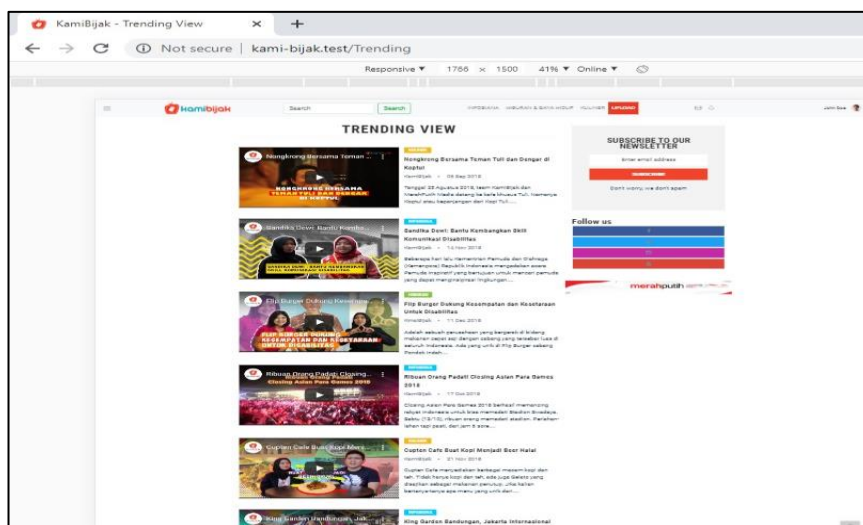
KamiBijak - Trending View ×  +

← → C ⓘ Not secure | kami-bijak.test/Trending

Responsive ▼ 1766 × 1500 41% ▼ Online ▼

kamibijak Search Search INSPIRASIA HIBURAN & GAYA HIDUP KULINER UPLOAD

TRENDING VIEW

Nongkrong Bersama Teman Tuli dan Dengar di Koptul
KamiBijak • 09 Sep 2018
Tanggal 25 Agustus 2018, team KamiBijak dan Menshhuth Media datang ke kafe Museum Tuli. Namanya Koptul atau kepanjangan dari Kopi Tuli....

Sandika Dewi: Bantu Kembangkan Skill Komunikasi Disabilitas
KamiBijak • 14 Nov 2018

Flip Burger Dukung Kesempatan dan Kesetaraan Untuk Disabilitas
KamiBijak • 11 Dec 2018

Ribuan Orang Padati Closing Asian Para Games 2018
KamiBijak • 17 Oct 2018

Cuptan Cafe Buat Kopi Menjadi Beer Halal
KamiBijak • 21 Nov 2018

King Garden Bandungan, Jakarta Internasional

SUBSCRIBE TO OUR NEWSLETTER
Enter email address
SUBSCRIBE
Don't worry, we don't spam

Follow us

merahputih